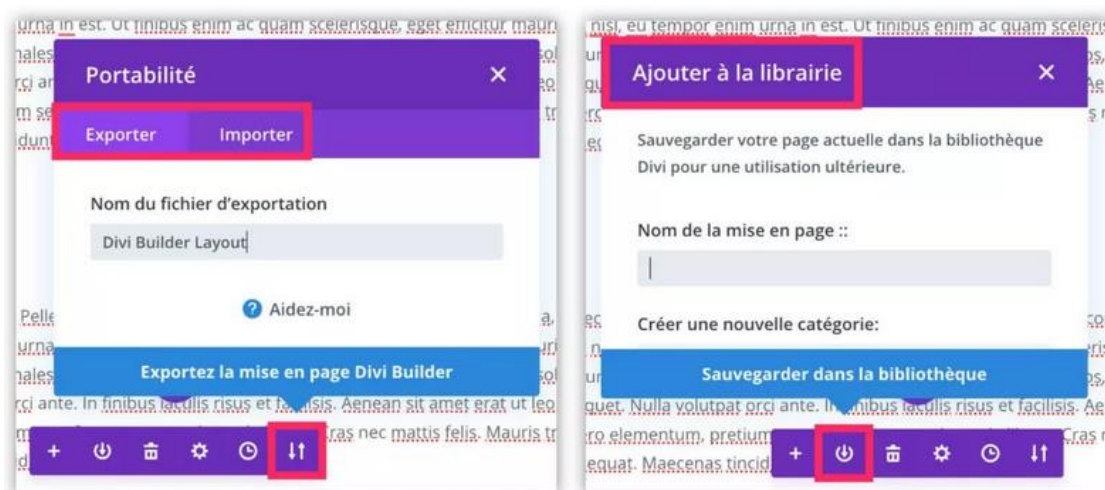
urna in est. Ut finibus enim ac quam scelerisque, eget efficitur mauri

Portabilité

Exporter Importer

Nom du fichier d'exportation

Divi Builder Layout

Aidez-moi

Exportez la mise en page Divi Builder

rci ante. In finibus iaculis risus et facilisis. Aenean sit amet erat ut leo

ras nec mattis felis. Mauris tr

nisi, eu tempor enim urna in est. Ut finibus enim ac quam sceleris

Ajouter à la librairie

Sauvegarder votre page actuelle dans la bibliothèque Divi pour une utilisation ultérieure.

Nom de la mise en page ::

Créer une nouvelle catégorie:

Sauvegarder dans la bibliothèque

quet. Nulla volutpat orci ante. In finibus iaculis risus et facilisis. Ae

ro elementum, pretium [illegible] Cras

equat. Maecenas tincid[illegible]